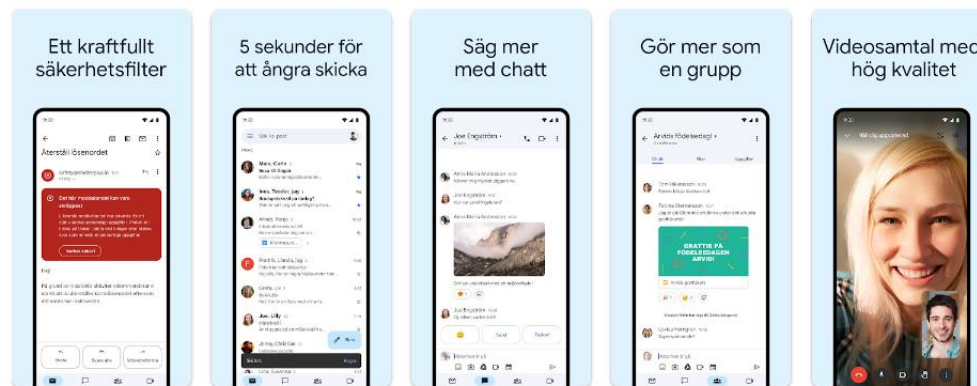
Ett kraftfullt säkerhetsfilter

Återställ lösenordet

Verifiera avsändaren

5 sekunder för att ångra skicka

Sök i e-post

Skickat

Ångra

Säg mer med chatt

Joe Engström

Gör mer som en grupp

Arvids födelsedag!

GRATTIS PÅ FÖDELSEDAGEN ARVID!

Videosamtal med hög kvalitet